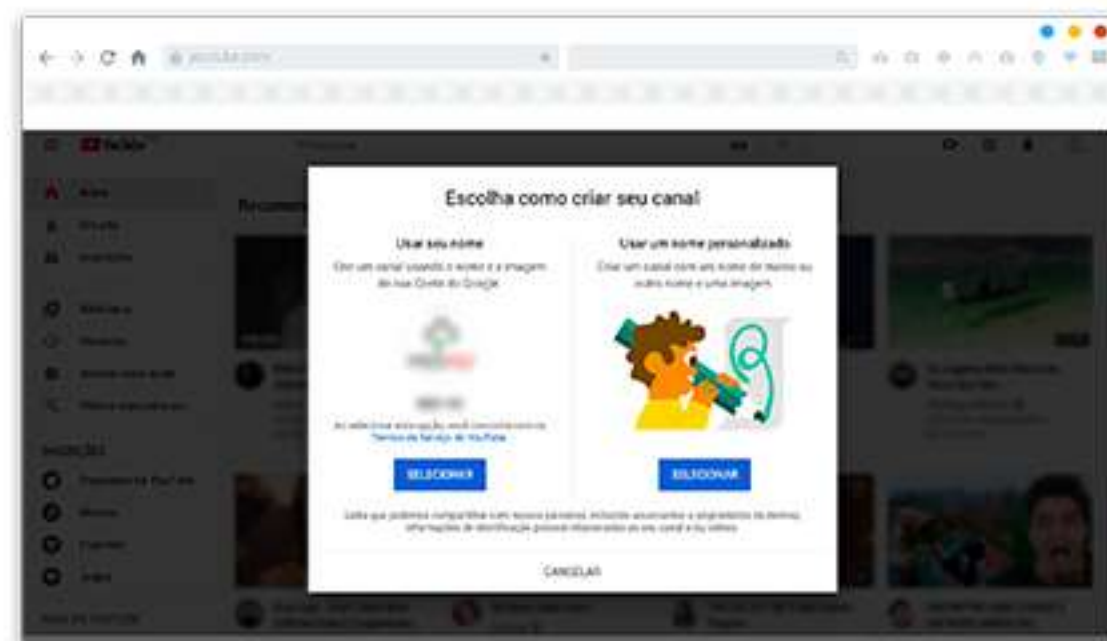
Escolha como criar seu canal

Usar seu nome

Crie um canal usando o nome e a imagem da sua Conta do Google

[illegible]

Termos de Serviço do YouTube

SELECIONAR

Usar um nome personalizado

Crie um canal com um nome de marca ou outro nome e uma imagem

SELECIONAR

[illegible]

CANCELAR